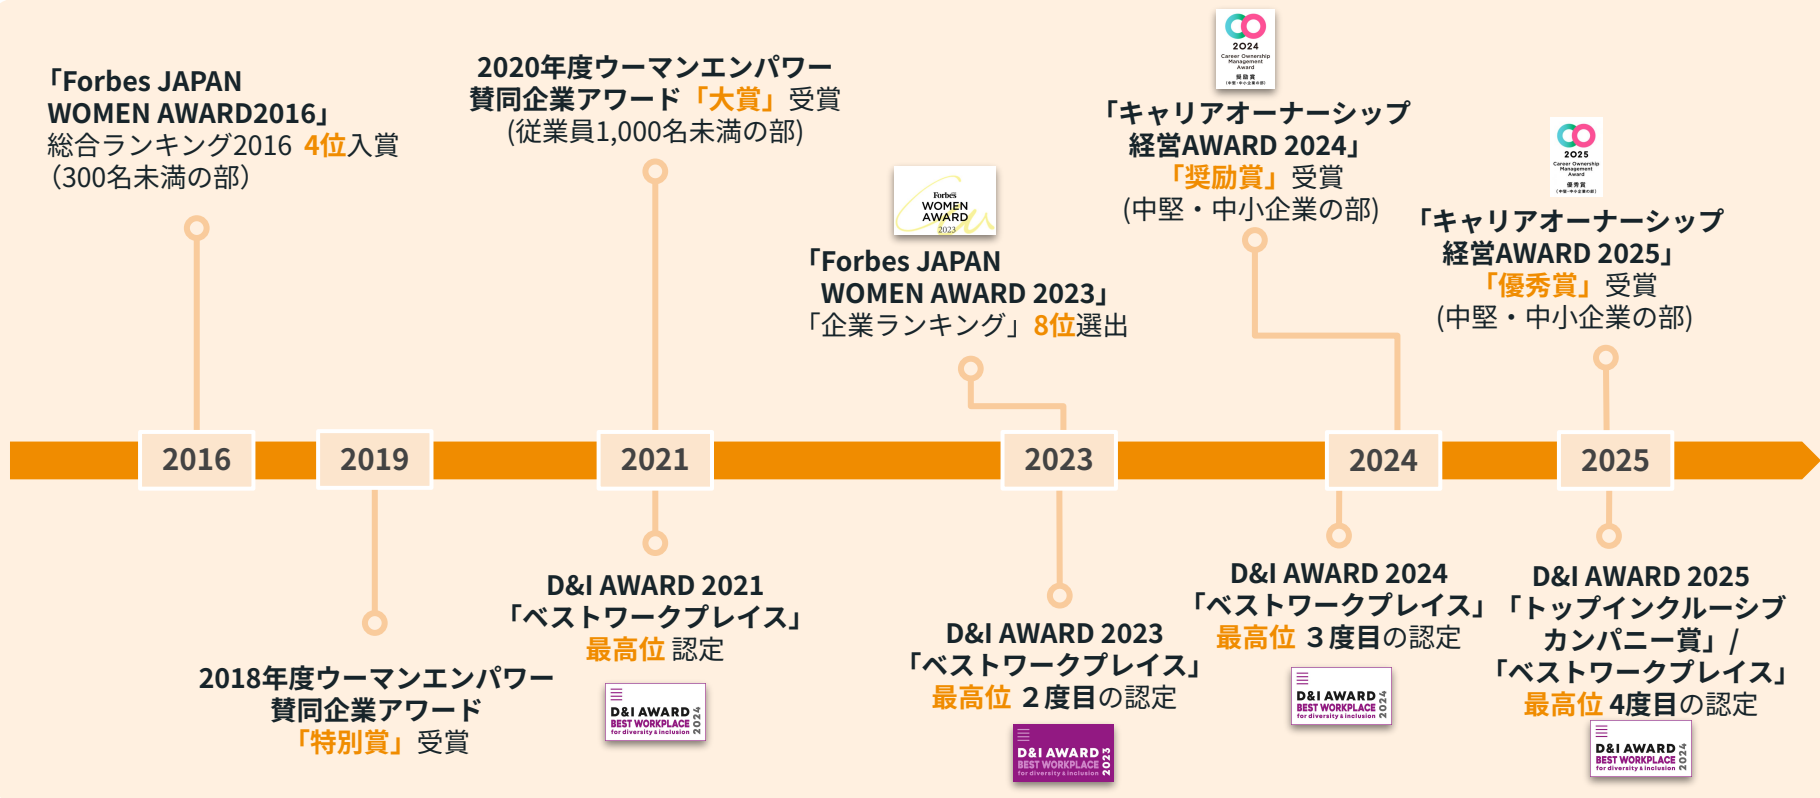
「Forbes JAPAN WOMEN AWARD2016」
総合ランキング2016 4位入賞
(300名未満の部)

2020年度ウーマンエンパワー賛同企業アワード「大賞」受賞
(従業員1,000名未満の部)

Forbes WOMEN AWARD 2023

「Forbes JAPAN WOMEN AWARD 2023」
「企業ランキング」8位選出

2024 Career Ownership Management Award 奨励賞 (中堅・中小企業の部)

「キャリアオーナーシップ経営AWARD 2024」
「奨励賞」受賞
(中堅・中小企業の部)

2025 Career Ownership Management Award 優秀賞 (中堅・中小企業の部)

「キャリアオーナーシップ経営AWARD 2025」
「優秀賞」受賞
(中堅・中小企業の部)

2016

2019

2021

2023

2024

2025

2018年度ウーマンエンパワー賛同企業アワード
「特別賞」受賞

D&I AWARD 2021
「ベストワークプレイス」
最高位 認定

D&I AWARD BEST WORKPLACE for diversity & inclusion 2024

D&I AWARD 2023
「ベストワークプレイス」
最高位 2度目の認定

D&I AWARD BEST WORKPLACE for diversity & inclusion 2023

D&I AWARD 2024
「ベストワークプレイス」
最高位 3度目の認定

D&I AWARD BEST WORKPLACE for diversity & inclusion 2024

D&I AWARD 2025
「トップインクルーシブカンパニー賞」/
「ベストワークプレイス」
最高位 4度目の認定

D&I AWARD BEST WORKPLACE for diversity & inclusion 2024